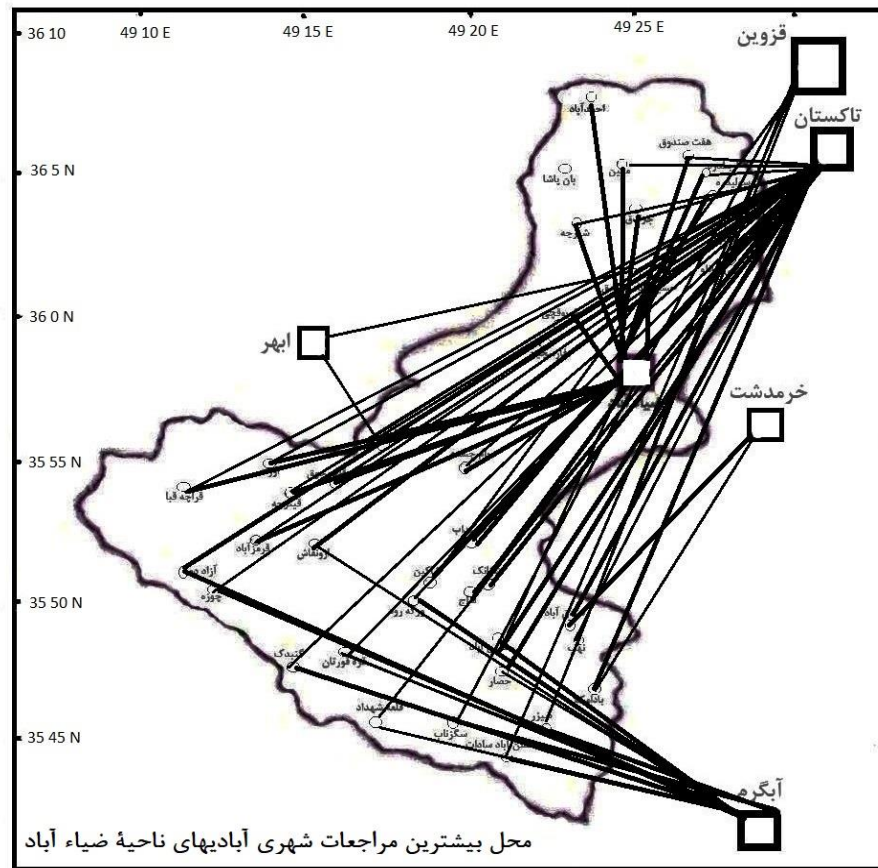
36 10
49 10 E
49 15 E
49 20 E
49 25 E
قزوین
تاکستان
36 5 N
36 0 N
35 55 N
35 50 N
35 45 N
ابهر
خرمدشت
آبگرم
احمدآباد
هفت صندوق
یان باشا
قراچه قیا
آزاد
چوزه
قره قورتان
قلعه شهداد
سگزآباد
حصار
نهف
محل بیشترین مراجعات شهری آبادیهای ناحیهٔ ضیاء آباد